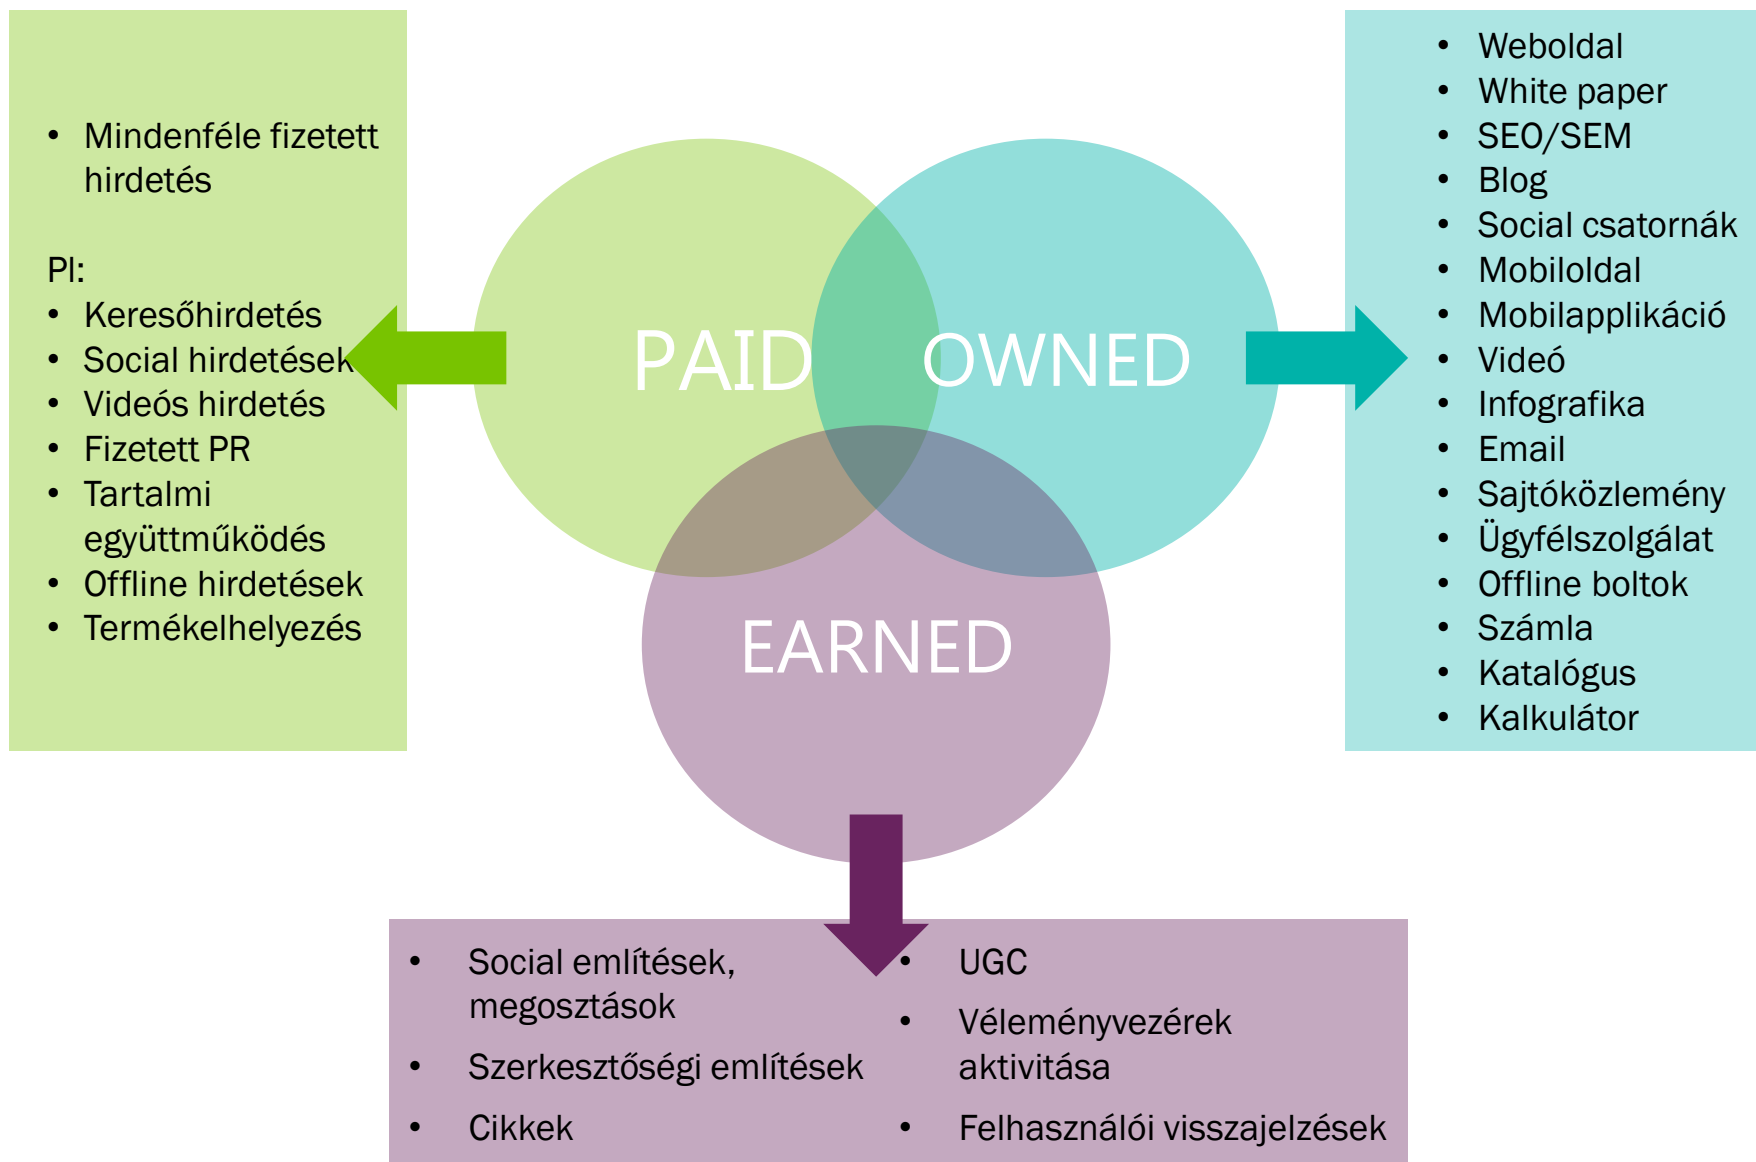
- Mindenféle fizetett hirdetés

PI:
- Keresőhirdetés
- Social hirdetések
- Videós hirdetés
- Fizetett PR
- Tartalmi együttműködés
- Offline hirdetések
- Termékelhelyezés

PAID

OWNED

EARNED

- Weboldal
- White paper
- SEO/SEM
- Blog
- Social csatornák
- Mobiloldal
- Mobilapplikáció
- Videó
- Infografika
- Email
- Sajtóközlemény
- Ügyfélszolgálat
- Offline boltok
- Számla
- Katalógus
- Kalkulátor

- Social említések, megosztások
- Szerkesztőségi említések
- Cikkek

- UGC
- Véleményvezérek aktivitása
- Felhasználói visszajelzések